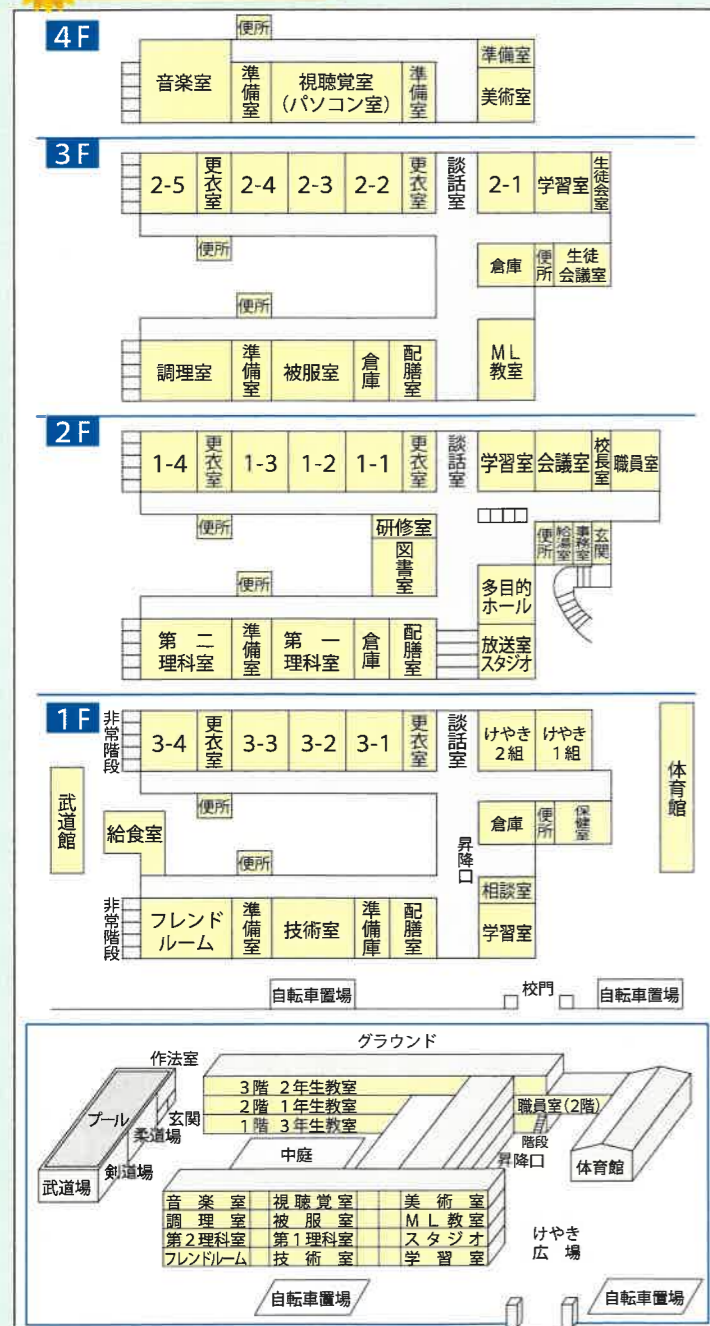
4F

便所

音楽室 準備室 視聴覚室 (パソコン室) 準備室 準備室 美術室

3F

2-5 更衣室 2-4 2-3 2-2 更衣室 談話室 2-1 学習室 生徒会室

便所

倉庫 便所 生徒会議室

便所

調理室 準備室 被服室 倉庫 配膳室 ML教室

2F

1-4 更衣室 1-3 1-2 1-1 更衣室 談話室 学習室 会議室 校長室 職員室

便所

研修室 図書室

便所 給湯室 事務室 玄関

便所

多目的ホール

第二理科室 準備室 第一理科室 倉庫 配膳室 放送室スタジオ

1F

非常階段 3-4 更衣室 3-3 3-2 3-1 更衣室 談話室 けやき2組 けやき1組

体育館

武道館

便所

給食室

倉庫 便所 保健室

昇降口

便所

相談室

非常階段 フレンドルーム 準備室 技術室 準備庫 配膳室 学習室

自転車置場 校門 自転車置場

グラウンド

作法室

3階 2年生教室
2階 1年生教室
1階 3年生教室

プール

玄関

柔道場

剣道場

武道場

職員室(2階)

階段

昇降口

中庭

体育館

| 音楽室 | 視聴覚室 | 美術室 |
|---|---|---|
| 調理室 | 被服室 | ML教室 |
| 第2理科室 | 第1理科室 | スタジオ |
| フレンドルーム | 技術室 | 学習室 |

けやき広場

自転車置場

自転車置場